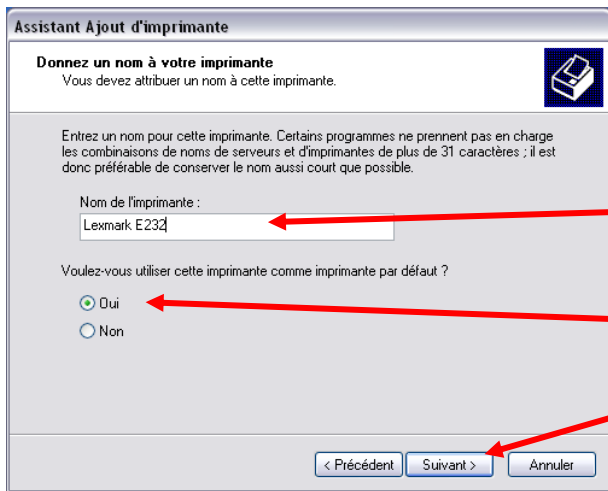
Assistant Ajout d'imprimante

Donnez un nom à votre imprimante
Vous devez attribuer un nom à cette imprimante.

Entrez un nom pour cette imprimante. Certains programmes ne prennent pas en charge les combinaisons de noms de serveurs et d'imprimantes de plus de 31 caractères ; il est donc préférable de conserver le nom aussi court que possible.

Nom de l'imprimante :

Lexmark E232

Voulez-vous utiliser cette imprimante comme imprimante par défaut ?

Oui

Non

< Précédent

Suivant >

Annuler